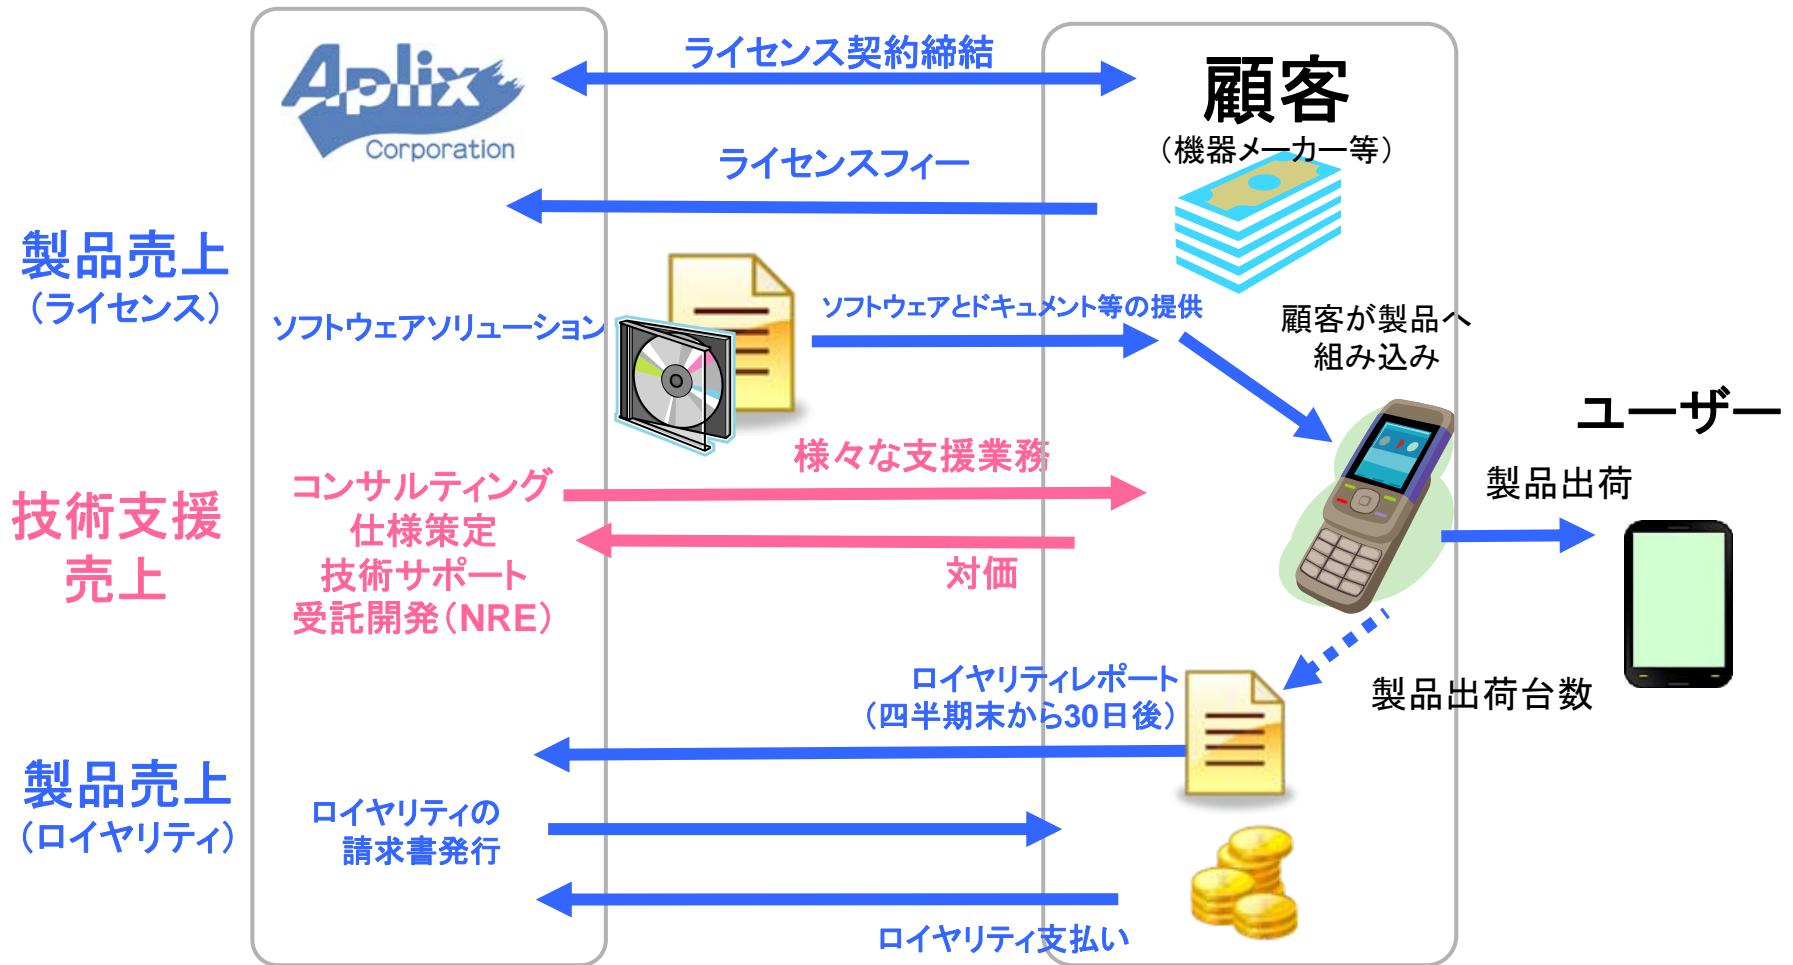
Aplix Corporation

ライセンス契約締結

顧客
（機器メーカー等）

ライセンスフィー

製品売上
（ライセンス）

ソフトウェアソリューション

ソフトウェアとドキュメント等の提供

顧客が製品へ
組み込み

ユーザー

様々な支援業務

技術支援
売上

コンサルティング
仕様策定
技術サポート
受託開発（NRE）

製品出荷

対価

ロイヤリティレポート
（四半期末から30日後）

製品出荷台数

製品売上
（ロイヤリティ）

ロイヤリティの
請求書発行

ロイヤリティ支払い